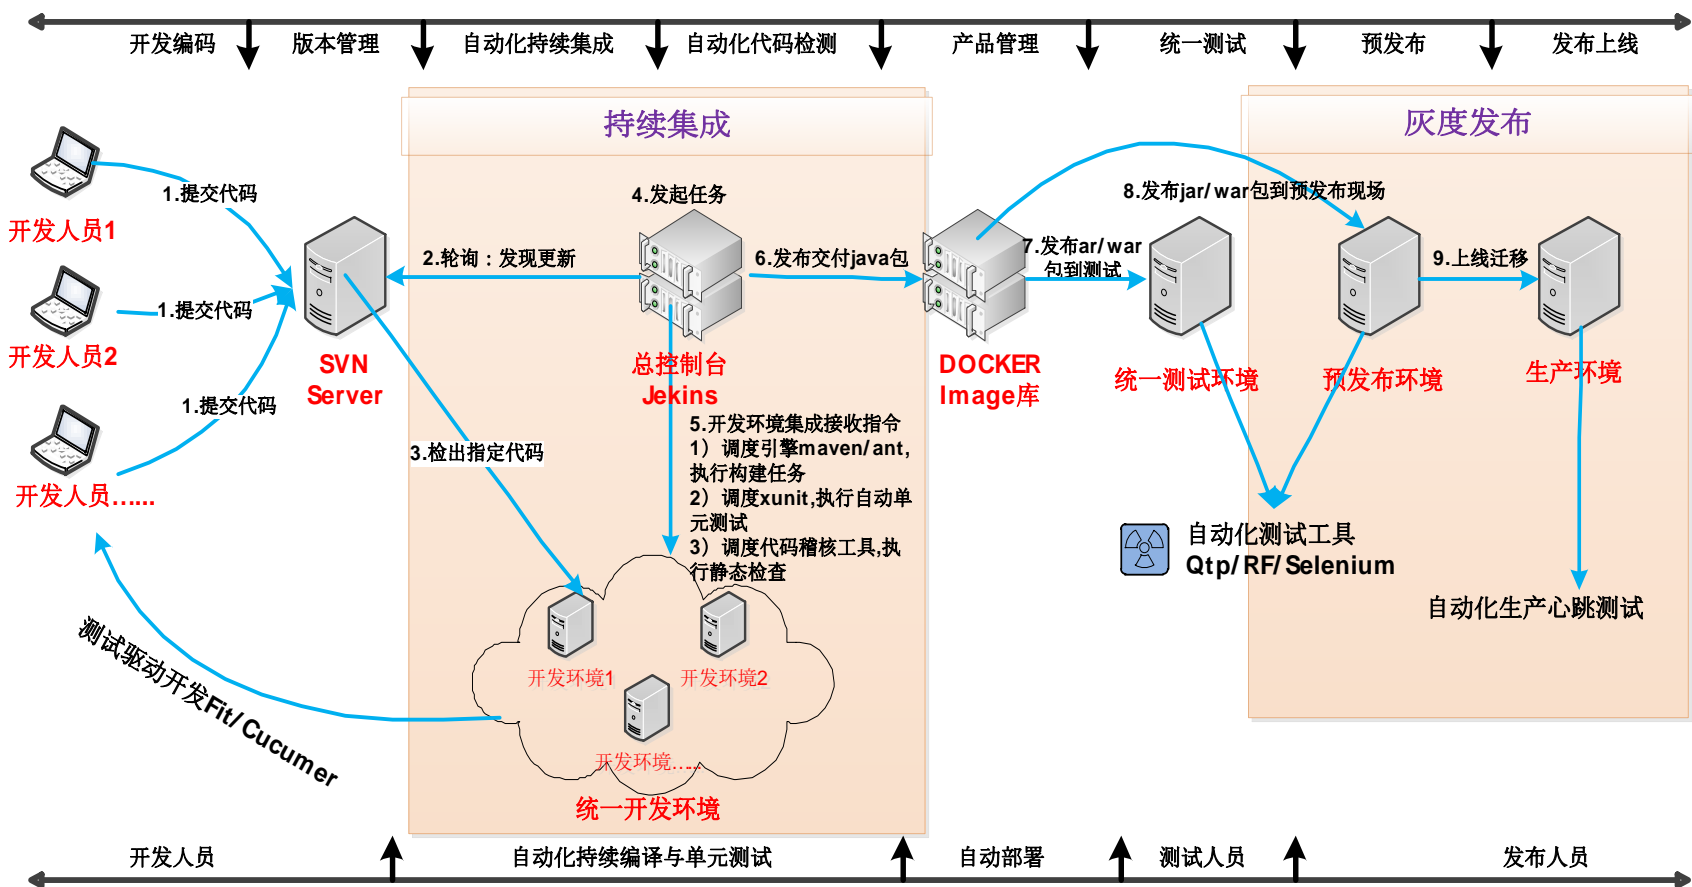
开发编码 版本管理 自动化持续集成 自动化代码检测 产品管理 统一测试 预发布 发布上线

持续集成

灰度发布

1.提交代码

开发人员1

1.提交代码

开发人员2

1.提交代码

开发人员......

SVN Server

2.轮询：发现更新

4.发起任务

6.发布交付java包

总控制台 Jekins

DOCKER Image库

7.发布ar/war包到测试

8.发布jar/war包到预发布现场

9.上线迁移

统一测试环境

预发布环境

生产环境

3.检出指定代码

5.开发环境集成接收指令
1）调度引擎maven/ant,执行构建任务
2）调度xunit,执行自动单元测试
3）调度代码稽核工具,执行静态检查

自动化测试工具
Qtp/RF/Selenium

自动化生产心跳测试

开发环境1 开发环境2 开发环境....

统一开发环境

测试驱动开发Fit/Cucumer

开发人员 自动化持续编译与单元测试 自动部署 测试人员 发布人员